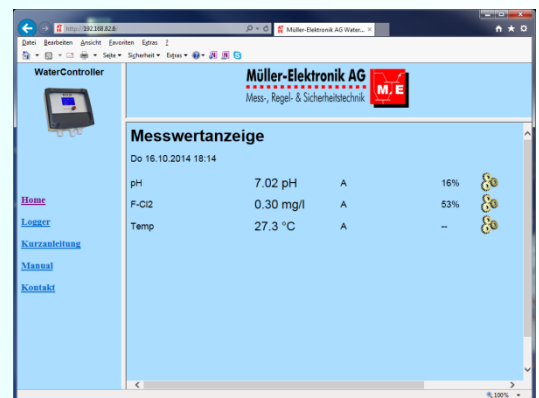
http://192.168.82.8/
Müller-Elektronik AG Water... ×
Datei Bearbeiten Ansicht Favoriten Extras ?
Seite ▾ Sicherheit ▾ Extras ▾
WaterController
Müller-Elektronik AG
Mess-, Regel- & Sicherheitstechnik
M/E
Messwertanzeige
Do 16.10.2014 18:14

| | | | | |
|---|---|---|---|---|
| pH | 7.02 pH | A | 16% | |
| F-Cl2 | 0.30 mg/l | A | 53% | |
| Temp | 27.3 °C | A | -- | |

Home
Logger
Kurzanleitung
Manual
Kontakt
100%